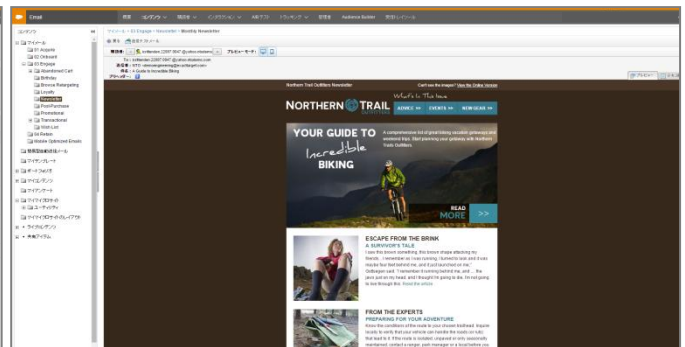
Email

概要 コンテンツ 購読者 インタラクション A/Bテスト トラッキング 管理者 Audience Builder 現在のリリース

コンテンツ

マイメール
01 Acquire
02 Onboard
03 Engage
Abandoned Cart
Birthday
Browse Retargeting
Loyalty
Newsletter
Post-Purchase
Promotional
Transactional
Wish List
04 Retain
Mobile Optimized Emails
差替新規追加メール
マイテンプレート
ポートフォリオ
マイコンテンツ
マイアンケート
マイイメール
ユーザーリスト
マイメールのグループ
ライブラリ
共有アイテム

マイメール > 03 Engage > Newsletter > Monthly Newsletter

Monthly Newsletter

To:
From:
件名: A Guide to Incredible Biking

プレビュー モード

Northern Trail Outfitters Newsletter

Can't see the images? View the Online Version

What's In Store

NORTHERN TRAIL

GEAR >> EVENTS >> NEW GEAR >>

YOUR GUIDE TO Incredible BIKING

A comprehensive list of great biking vacation getaways and weekend trips. Start planning your getaway with Northern Trail Outfitters.

READ MORE >>

ESCAPE FROM THE BRINK
A SURVIVOR'S TALE
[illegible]

FROM THE EXPERTS
PREPARING FOR YOUR ADVENTURE
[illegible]